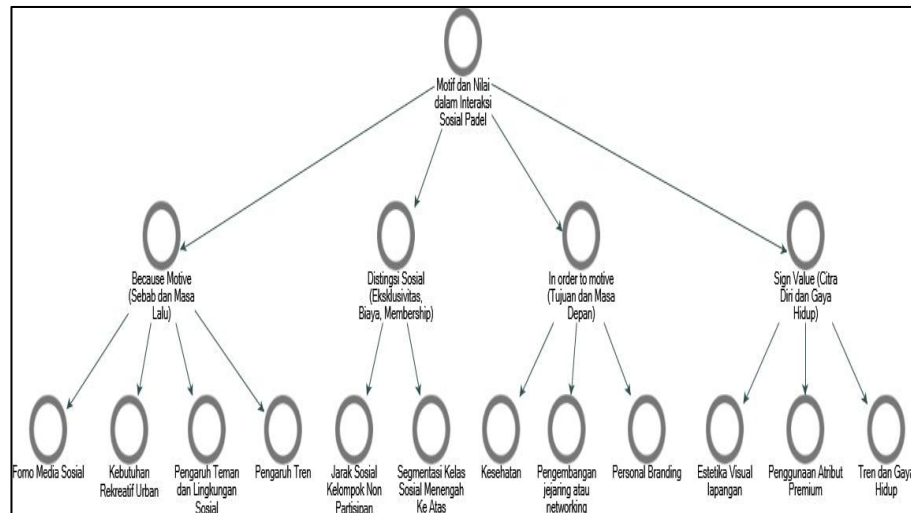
Motif dan Nilai dalam Interaksi Sosial Padel

Because Motive (Sebab dan Masa Lalu)

Distingsi Sosial (Eksklusivitas, Biaya, Membership)

In order to motive (Tujuan dan Masa Depan)

Sign Value (Citra Diri dan Gaya Hidup)

Fomo Media Sosial

Kebutuhan Rekreatif Urban

Pengaruh Teman dan Lingkungan Sosial

Pengaruh Tren

Jarak Sosial Kelompok Non Partisipan

Segmentasi Kelas Sosial Menengah Ke Atas

Kesehatan

Pengembangan jejaring atau networking

Personal Branding

Estetika Visual lapangan

Penggunaan Atribut Premium

Tren dan Gaya Hidup